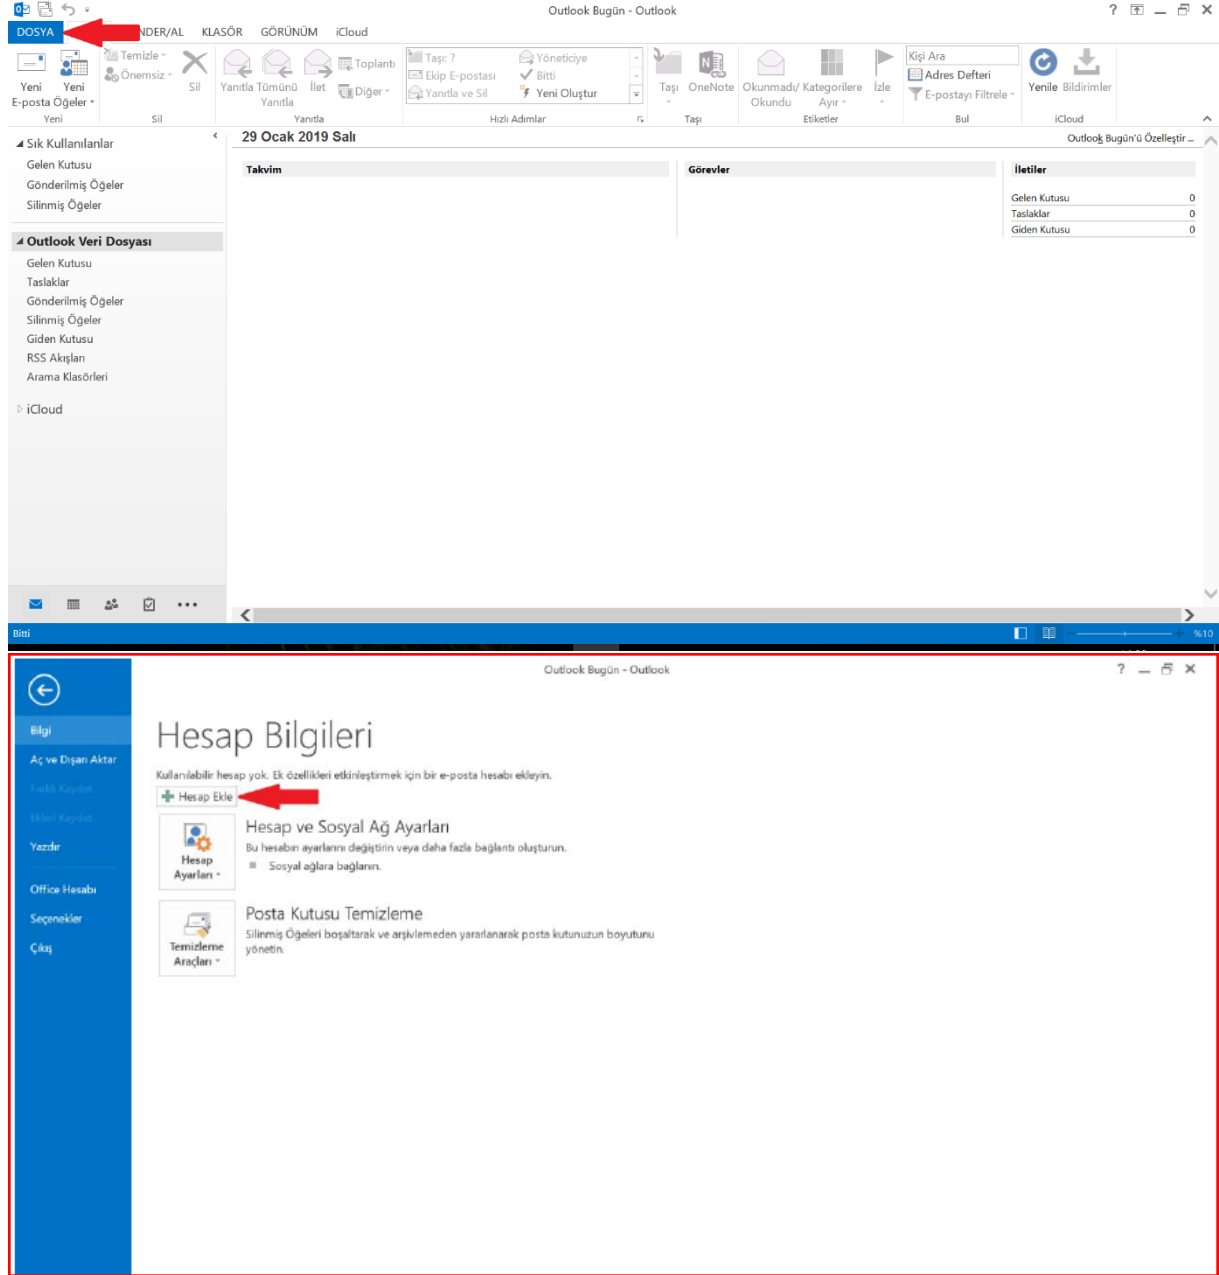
Outlook Bugün - Outlook

DOSYA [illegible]NDER/AL KLASÖR GÖRÜNÜM iCloud

Yeni E-posta Yeni Öğeler Temizle Önemsiz Sil Yanıtla Tümünü Yanıtla İlet Toplantı Diğer Taşı: ? Ekip E-postası Yanıtla ve Sil Yöneticiye Bitti Yeni Oluştur Taşı OneNote Okunmadı/ Okundu Kategorilere Ayır İzle Kişi Ara Adres Defteri E-postayı Filtrele Yenile Bildirimler

Yeni Sil Yanıtla Hızlı Adımlar Taşı Etiketler Bul iCloud

Sık Kullanılanlar
Gelen Kutusu
Gönderilmiş Öğeler
Silinmiş Öğeler

Outlook Veri Dosyası
Gelen Kutusu
Taslaklar
Gönderilmiş Öğeler
Silinmiş Öğeler
Giden Kutusu
RSS Akışları
Arama Klasörleri

iCloud

29 Ocak 2019 Salı

Outlook Bugün'ü Özelleştir...

Takvim

Görevler

İletiler

| | |
|---|---|
| Gelen Kutusu | 0 |
| Taslaklar | 0 |
| Giden Kutusu | 0 |

Bitti %10

Outlook Bugün - Outlook

Bilgi
Aç ve Dışarı Aktar
Farklı Kaydet
Ekleri Kaydet
Yazdır
Office Hesabı
Seçenekler
Çıkış

Hesap Bilgileri

Kullanılabilir hesap yok. Ek özellikleri etkinleştirmek için bir e-posta hesabı ekleyin.

Hesap Ekle

Hesap Ayarları

Hesap ve Sosyal Ağ Ayarları
Bu hesabın ayarlarını değiştirin veya daha fazla bağlantı oluşturun.
Sosyal ağlara bağlanın.

Temizleme Araçları

Posta Kutusu Temizleme
Silinmiş Öğeleri boşaltarak ve arşivlemeden yararlanarak posta kutunuzun boyutunu yönetin.